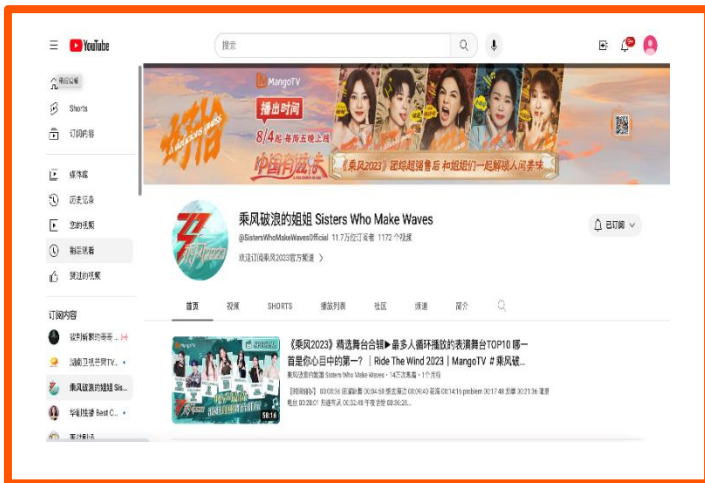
YouTube

搜索

Shorts
订阅内容

媒体库
历史记录
您的视频
稍后观看
赞过的视频

订阅内容
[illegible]
湖南卫视芒果TV...
乘风破浪的姐姐 Sis...
华晨宇 Best C...
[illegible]

MangoTV
播出时间
8/4起·每周五晚上线
中国有嘻哈
《乘风2023》团综超强售后 和姐姐们一起解锁人间美味

乘风破浪的姐姐 Sisters Who Make Waves
@SistersWhoMakeWavesOfficial 11.7万位订阅者 1172 个视频
欢迎订阅乘风2023官方频道 >

已订阅

首页 视频 SHORTS 播放列表 社区 频道 简介

《乘风2023》精选舞台合辑▶最多人循环播放的表演舞台TOP10 哪一首是你心目中的第一？ | Ride The Wind 2023 | MangoTV #乘风破...
乘风破浪的姐姐 Sisters Who Make Waves · 14万次观看 · 1个月前
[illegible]

58:16